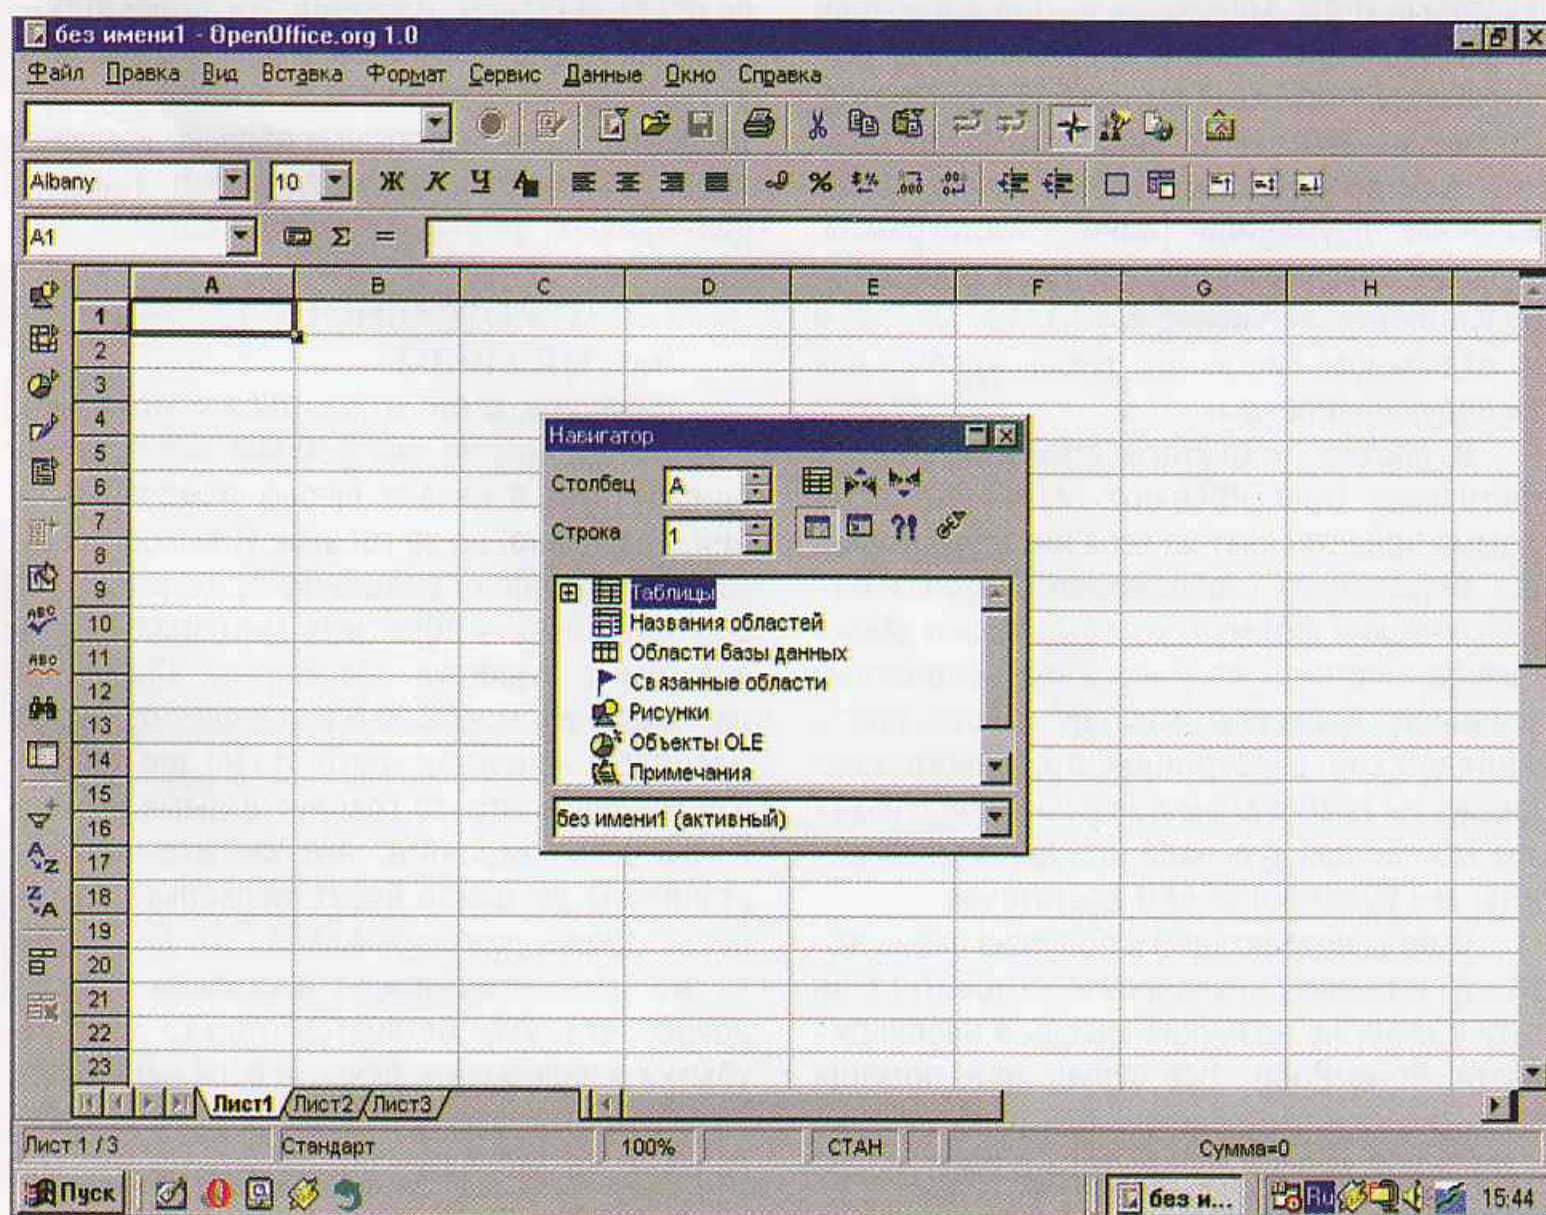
без имени1 - OpenOffice.org 1.0

Файл Правка Вид Вставка Формат Сервис Данные Окно Справка

Albany 10 Ж К Ч

A1 Σ =

| | A | B | C | D | E | F | G | H |
|---|---|---|---|---|---|---|---|---|
| 1 | | | | | | | | |
| 2 | | | | | | | | |
| 3 | | | | | | | | |
| 4 | | | | | | | | |
| 5 | | | | | | | | |
| 6 | | | | | | | | |
| 7 | | | | | | | | |
| 8 | | | | | | | | |
| 9 | | | | | | | | |
| 10 | | | | | | | | |
| 11 | | | | | | | | |
| 12 | | | | | | | | |
| 13 | | | | | | | | |
| 14 | | | | | | | | |
| 15 | | | | | | | | |
| 16 | | | | | | | | |
| 17 | | | | | | | | |
| 18 | | | | | | | | |
| 19 | | | | | | | | |
| 20 | | | | | | | | |
| 21 | | | | | | | | |
| 22 | | | | | | | | |
| 23 | | | | | | | | |

Навигатор
Столбец A
Строка 1
Таблицы
Названия областей
Области базы данных
Связанные области
Рисунки
Объекты OLE
Примечания
без имени1 (активный)

Лист1 Лист2 Лист3

Лист 1 / 3 Стандарт 100% СТАН Сумма=0

Пуск без и... 15:44